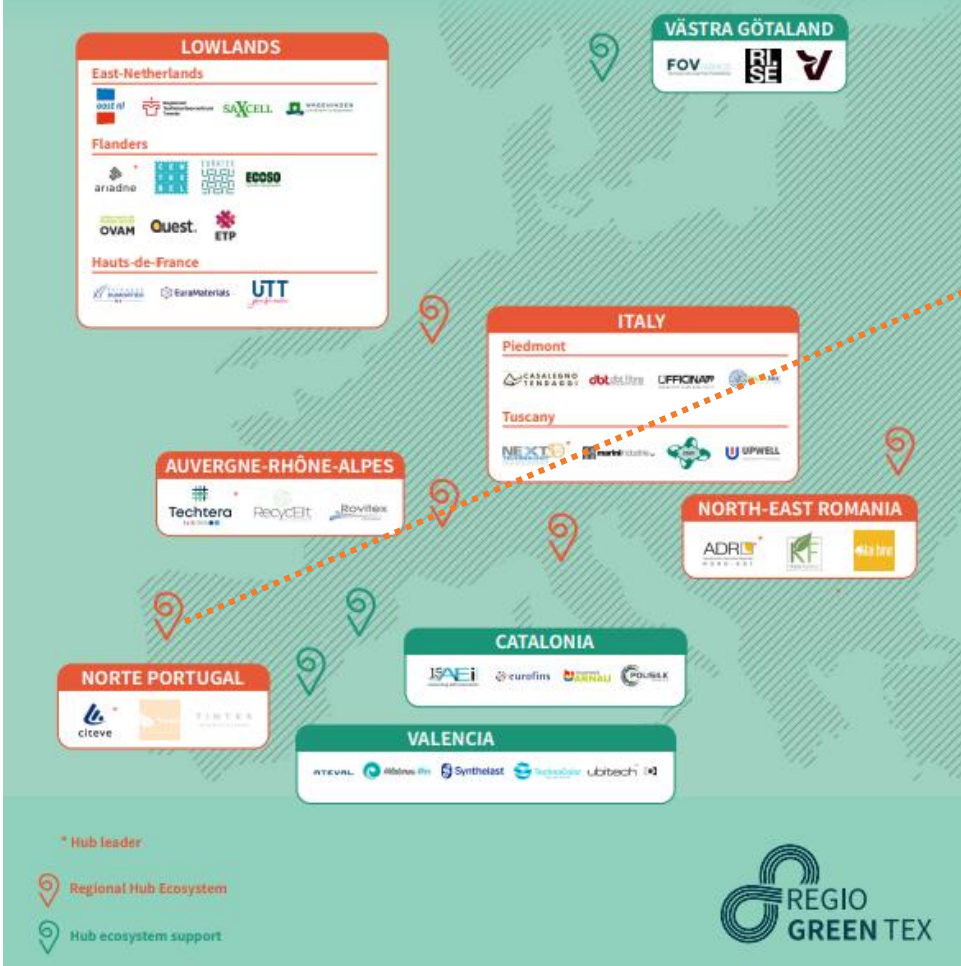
LOWLANDS

East-Netherlands

oost nl

Regionaal Textielrecyclingcentrum Twente

SAXCELL

WAGENINGEN

Flanders

ariadne

CENTEXBEL

EURATEX

ECOSO

OVAM

Quest.

ETP

Hauts-de-France

EuraMaterials

UTT

VÄSTRA GÖTALAND

FOV

RISE

ITALY

Piedmont

CASALEGNO TENDAGGI

dbt

OFFICINA

Tuscany

NEXT

marini industrie

UPWELL

AUVERGNE-RHÔNE-ALPES

Techtera

RecycEIt

Rovitex

NORTH-EAST ROMANIA

ADR NORD-EST

KF

NORTE PORTUGAL

citeve

TINTEX

CATALONIA

ISAEi

eurofins

ARNAU

POLISILK

VALENCIA

ATEVAL

Synthelast

ubitech

* Hub leader

Regional Hub Ecosystem

Hub ecosystem support

REGIO GREEN TEX